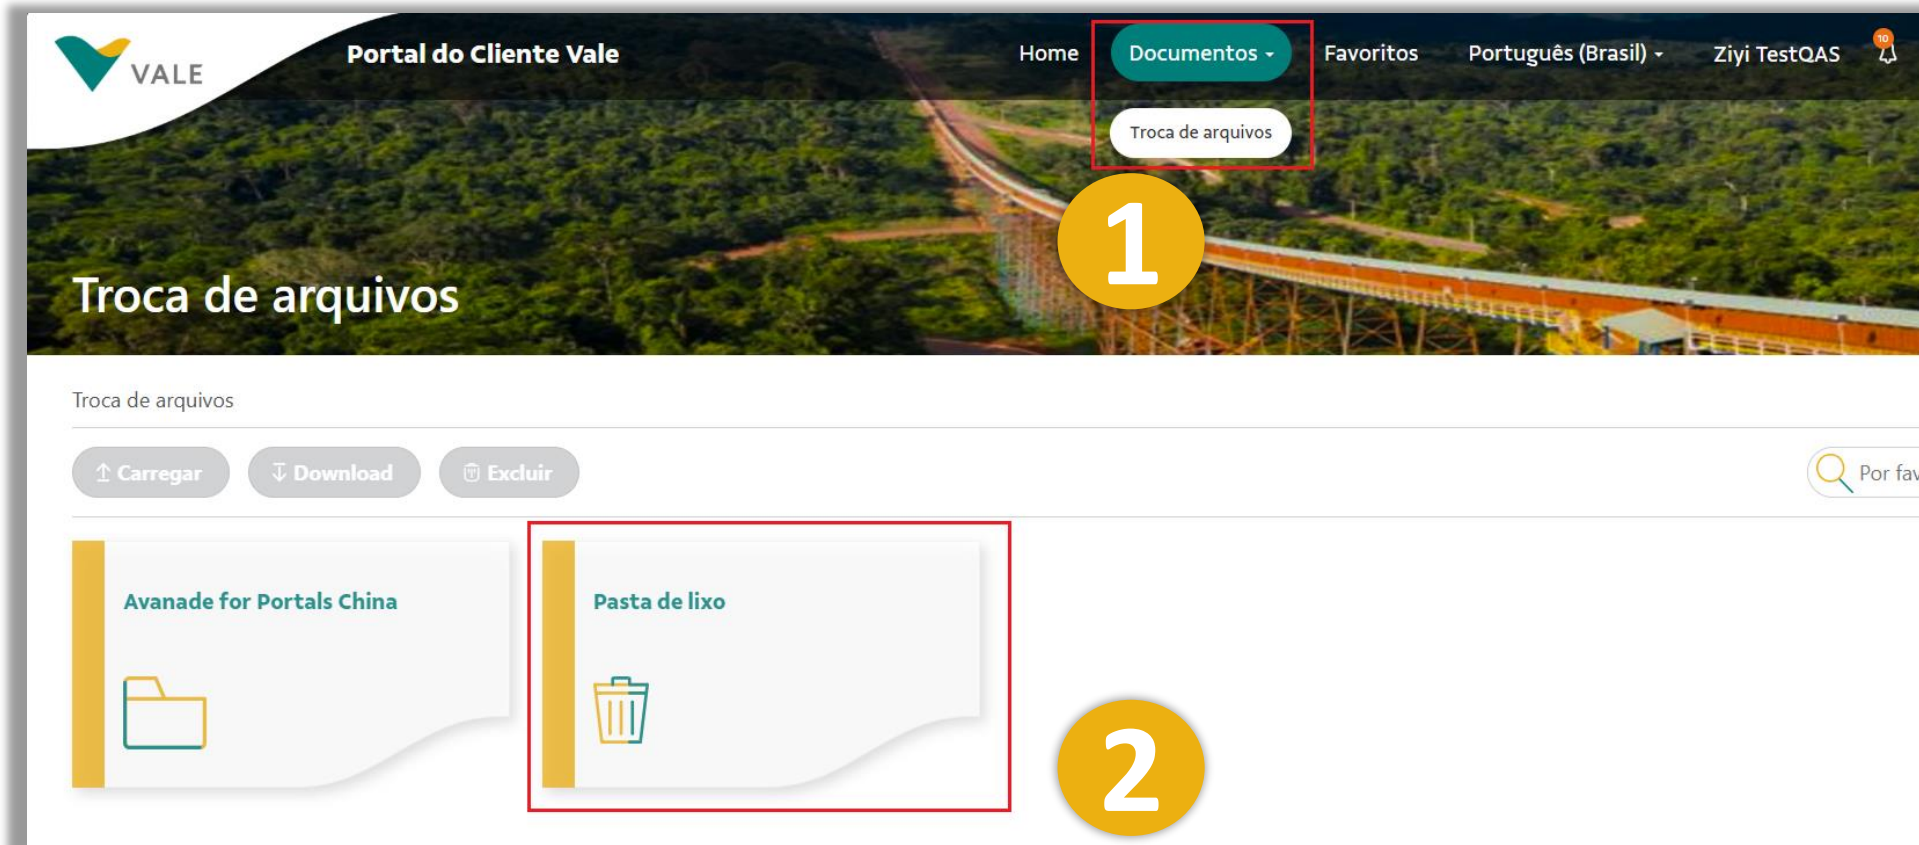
VALE

Portal do Cliente Vale

Home

Documentos

Favoritos

Português (Brasil)

Ziyi TestQAS

10

Troca de arquivos

1

Troca de arquivos

Troca de arquivos

Carregar

Download

Excluir

Por fav

Avanade for Portals China

Pasta de lixo

2